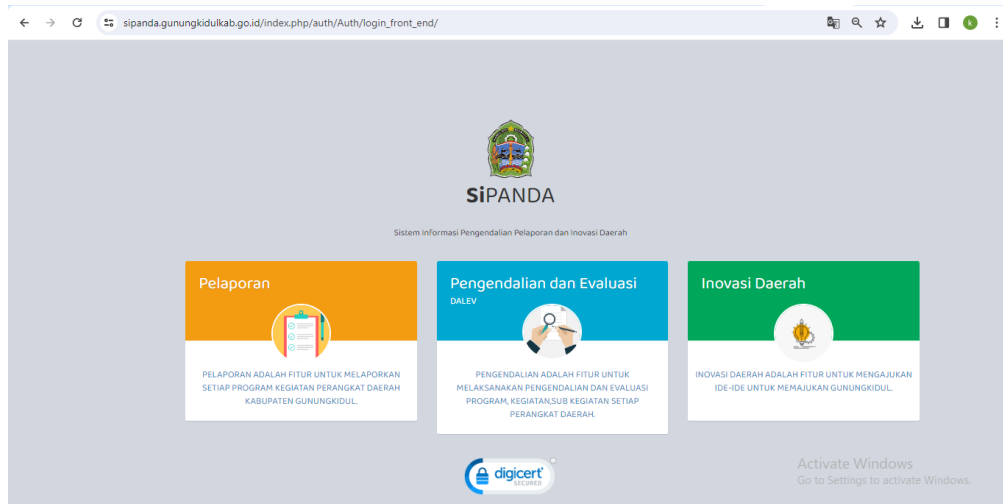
sipanda.gunungkidulkab.go.id/index.php/auth/Auth/login_front_end/

k

SiPANDA

Sistem Informasi Pengendalian Pelaporan dan Inovasi Daerah

Pelaporan

PELAPORAN ADALAH FITUR UNTUK MELAPORKAN SETIAP PROGRAM KEGIATAN PERANGKAT DAERAH KABUPATEN GUNUNGKIDUL.

Pengendalian dan Evaluasi

DALEV

PENGENDALIAN ADALAH FITUR UNTUK MELAKSANAKAN PENGENDALIAN DAN EVALUASI PROGRAM, KEGIATAN,SUB KEGIATAN SETIAP PERANGKAT DAERAH.

Inovasi Daerah

INOVASI DAERAH ADALAH FITUR UNTUK MENGAJUKAN IDE-IDE UNTUK MEMAJUKAN GUNUNGKIDUL.

digicert SECURED

Activate Windows
Go to Settings to activate Windows.